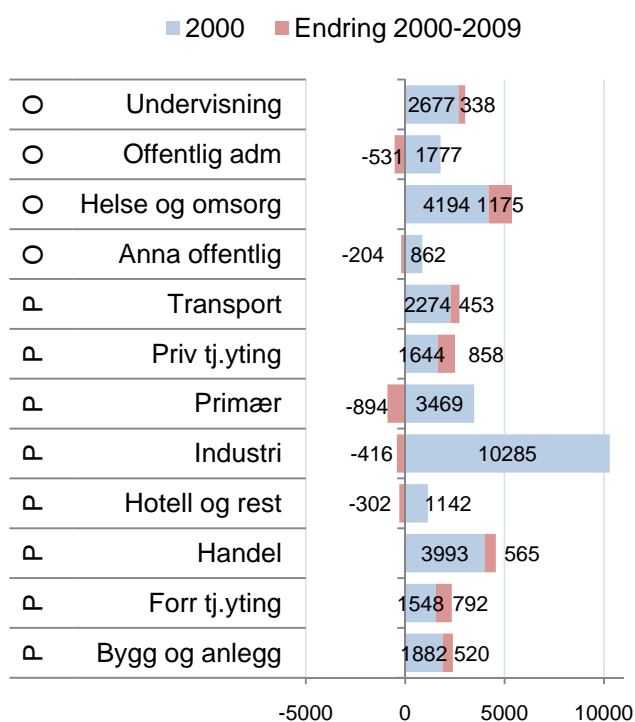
2000 Endring 2000-2009

| | | | |
|---|---|---|---|
| O | Undervisning | 2677 | 338 |
| O | Offentlig adm | 1777 | -531 |
| O | Helse og omsorg | 4194 | 1175 |
| O | Anna offentlig | 862 | -204 |
| P | Transport | 2274 | 453 |
| P | Priv tj.yting | 1644 | 858 |
| P | Primær | 3469 | -894 |
| P | Industri | 10285 | -416 |
| P | Hotell og rest | 1142 | -302 |
| P | Handel | 3993 | 565 |
| P | Forr tj.yting | 1548 | 792 |
| P | Bygg og anlegg | 1882 | 520 |

-5000 0 5000 10000